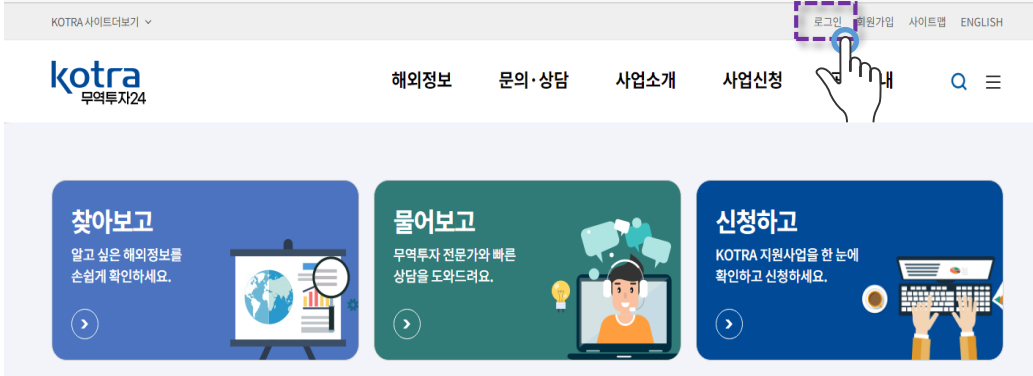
KOTRA 사이트더보기

로그인 회원가입 사이트맵 ENGLISH

kotra 무역투자24

해외정보 문의·상담 사업소개 사업신청 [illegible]내

찾아보고
알고 싶은 해외정보를 손쉽게 확인하세요.

물어보고
무역투자 전문가와 빠른 상담을 도와드려요.

신청하고
KOTRA 지원사업을 한 눈에 확인하고 신청하세요.